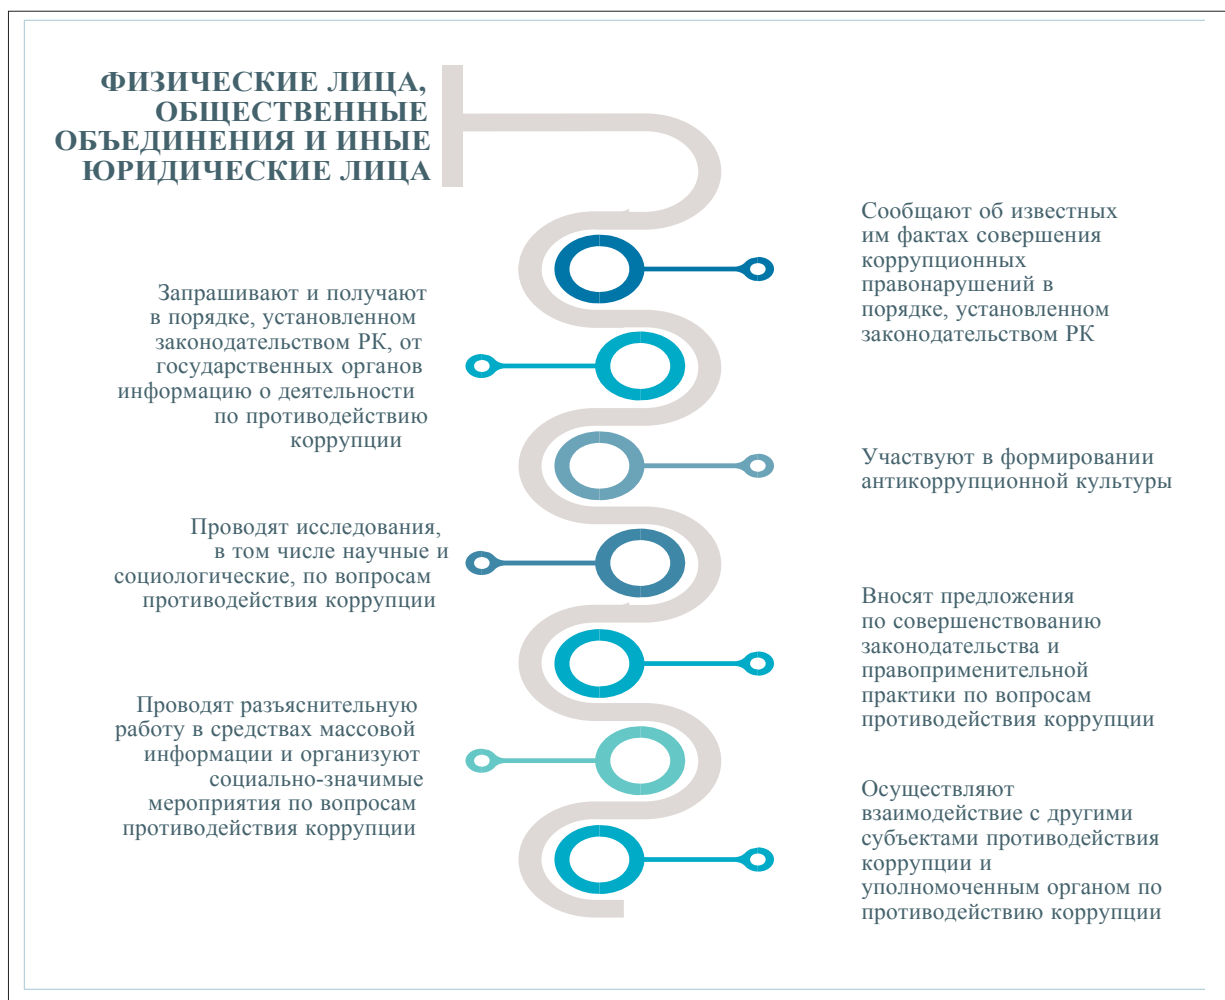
ФИЗИЧЕСКИЕ ЛИЦА, ОБЩЕСТВЕННЫЕ ОБЪЕДИНЕНИЯ И ИНЫЕ ЮРИДИЧЕСКИЕ ЛИЦА

Сообщают об известных им фактах совершения коррупционных правонарушений в порядке, установленном законодательством РК

Запрашивают и получают в порядке, установленном законодательством РК, от государственных органов информацию о деятельности по противодействию коррупции

Участвуют в формировании антикоррупционной культуры

Проводят исследования, в том числе научные и социологические, по вопросам противодействия коррупции

Вносят предложения по совершенствованию законодательства и правоприменительной практики по вопросам противодействия коррупции

Проводят разъяснительную работу в средствах массовой информации и организуют социально-значимые мероприятия по вопросам противодействия коррупции

Осуществляют взаимодействие с другими субъектами противодействия коррупции и уполномоченным органом по противодействию коррупции